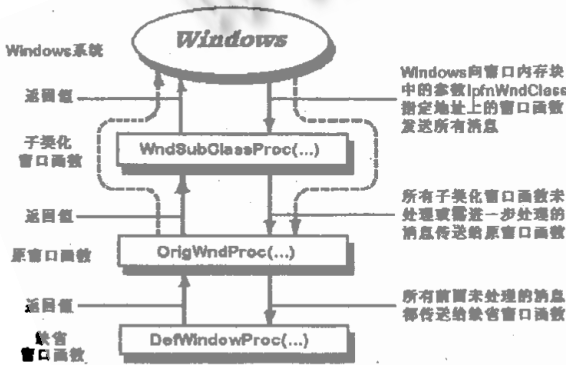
Windows

Windows系统

返回值

子类化窗口函数

WndSubClassProc(...)

返回值

原窗口函数

OrigWndProc(...)

返回值

缺省窗口函数

DefWindowProc(...)

Windows向窗口内存块中的参数lpfnWndClass指定地址上的窗口函数发送所有消息

所有子类化窗口函数未处理或需进一步处理的消息传送给原窗口函数

所有前面未处理的消息都传送给缺省窗口函数